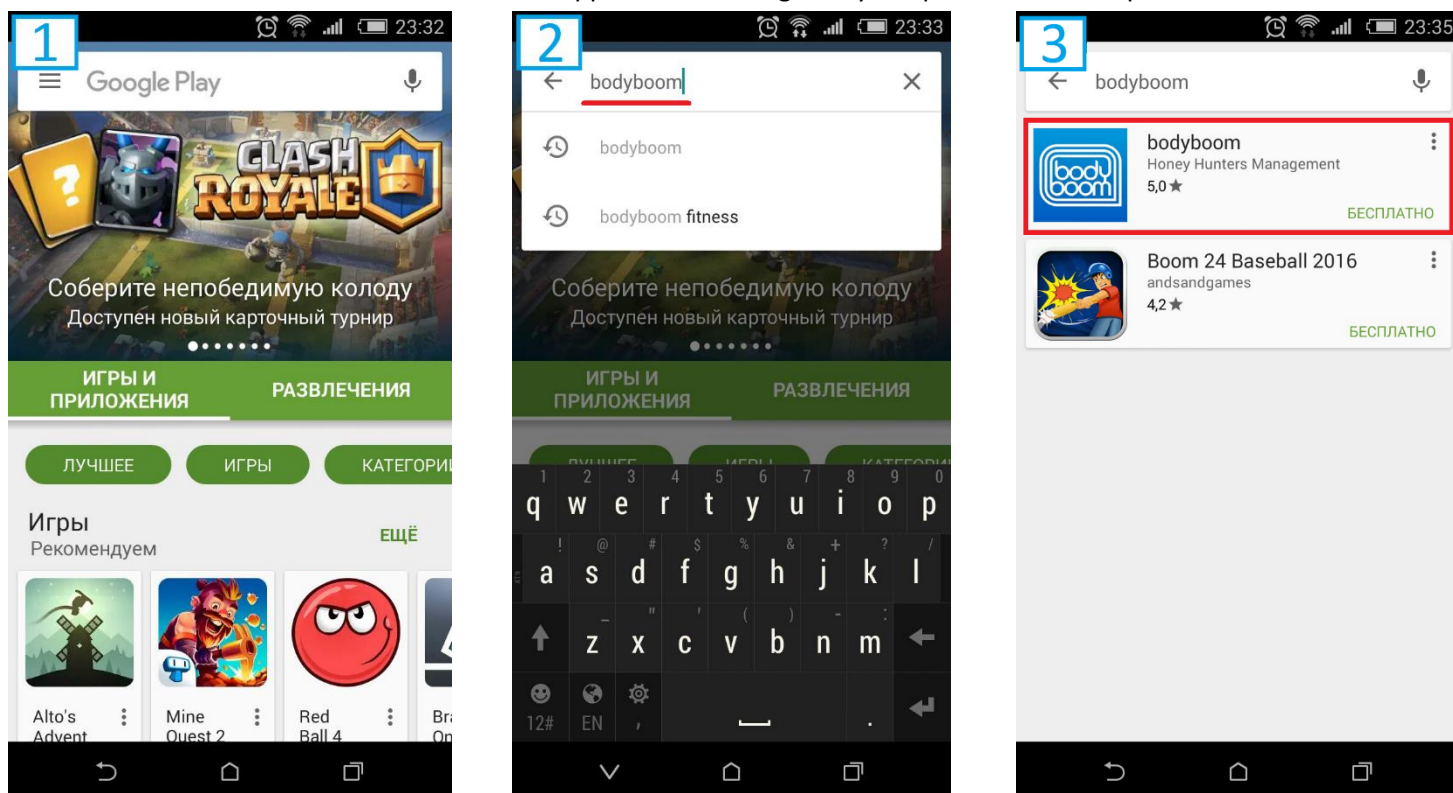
1

23:32

Google Play

CLASH ROYALE

Соберите непобедимую колоду
Доступен новый карточный турнир

ИГРЫ И ПРИЛОЖЕНИЯ

РАЗВЛЕЧЕНИЯ

ЛУЧШЕЕ

ИГРЫ

КАТЕГОРИ

Игры
Рекомендуем

ЕЩЁ

Alto's Advent

Mine Quest 2

Red Ball 4

Bra On

2

23:33

bodyboom

bodyboom

bodyboom fitness

Соберите непобедимую колоду
Доступен новый карточный турнир

ИГРЫ И ПРИЛОЖЕНИЯ

РАЗВЛЕЧЕНИЯ

q w e r t y u i o p
a s d f g h j k l
z x c v b n m
12#
EN

3

23:35

bodyboom

bodyboom
Honey Hunters Management
5,0 ★
БЕСПЛАТНО

Boom 24 Baseball 2016
andsandgames
4,2 ★
БЕСПЛАТНО